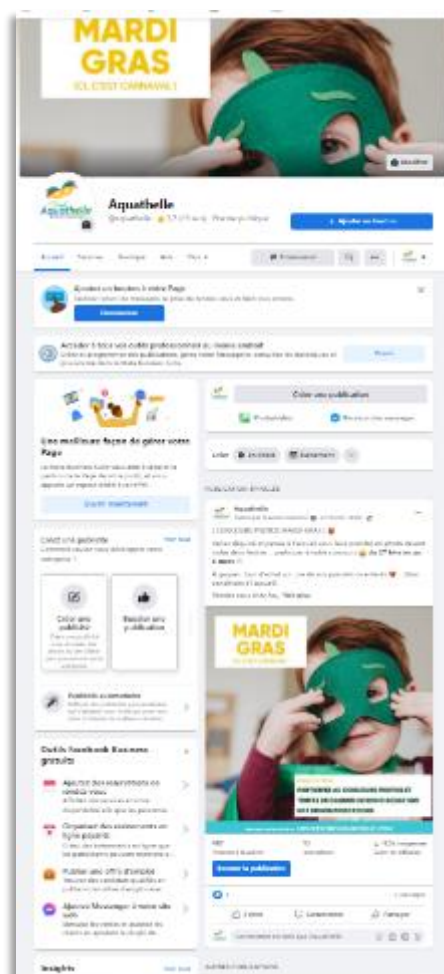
MARDI GRAS
(OL C'EST CARNAVAL)

Aquathelle

Aquathelle

Ajouter un bouton à votre Page

Accéder à tous vos outils professionnels au même endroit

Créer une publication

Photo/vidéo

Une meilleure façon de gérer votre Page

Créer une publication

Booster une publication

Outils Facebook Business gratuits

Aquathelle

MARDI GRAS

Booster la publication

Insights